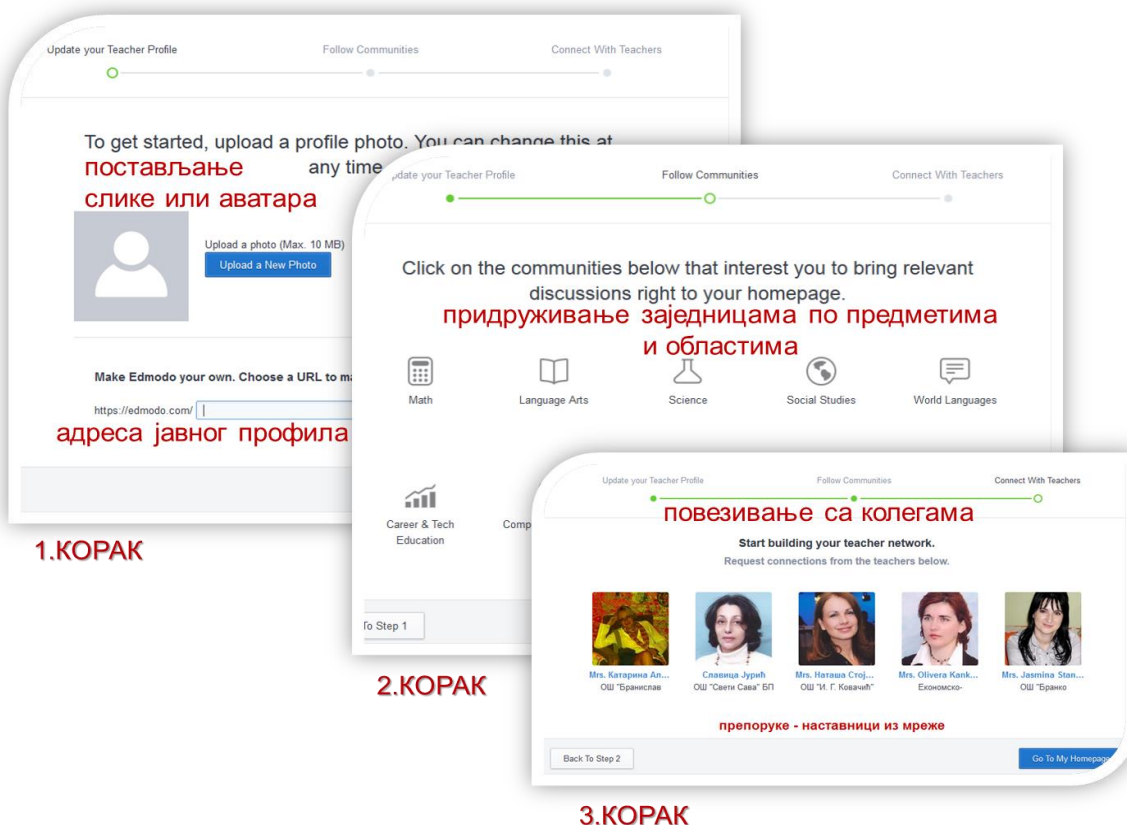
Update your Teacher Profile
Follow Communities
Connect With Teachers

To get started, upload a profile photo. You can change this at any time

постављање слике или аватара

Upload a photo (Max. 10 MB)
Upload a New Photo

Make Edmodo your own. Choose a URL to ma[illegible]

https://edmodo.com/

адреса јавног профила

1.КОРАК

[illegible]pdate your Teacher Profile
Follow Communities
Connect With Teachers

Click on the communities below that interest you to bring relevant discussions right to your homepage.

придруживање заједницама по предметима и областима

Math
Language Arts
Science
Social Studies
World Languages

Career & Tech Education
Comp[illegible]

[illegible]o Step 1

2.КОРАК

Update your Teacher Profile
Follow Communities
Connect With Teachers

повезивање са колегама

Start building your teacher network.
Request connections from the teachers below.

Mrs. Катарина Ал...
ОШ "Бранислав
Славица Јурић
ОШ "Свети Сава" БП
Mrs. Наташа Стој...
ОШ "И. Г. Ковачић"
Mrs. Olivera Kank...
Економско-
Mrs. Jasmina Stan...
ОШ "Бранко

препоруке - наставници из мреже

Back To Step 2
Go To My Homepage

3.КОРАК